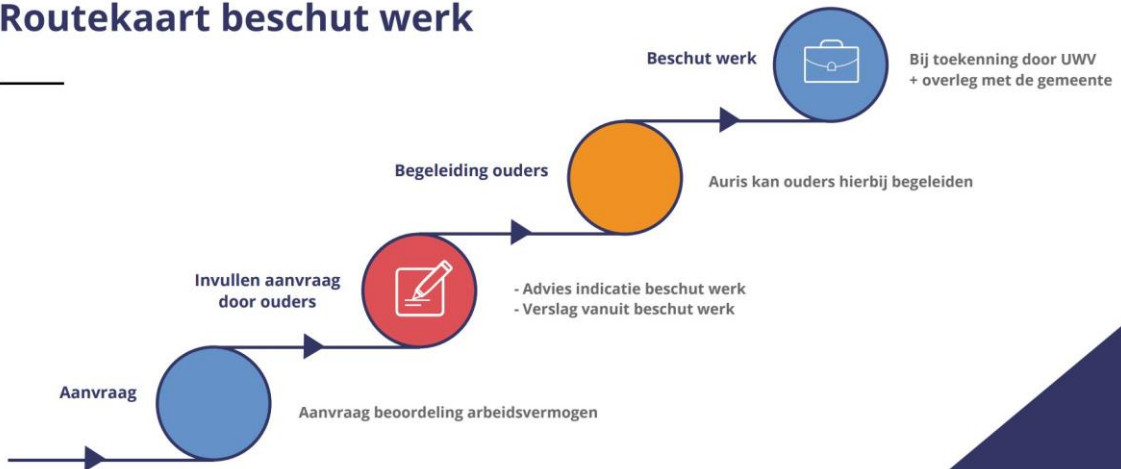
Routekaart beschut werk

Beschut werk

Bij toekenning door UWV
+ overleg met de gemeente

Begeleiding ouders

Auris kan ouders hierbij begeleiden

Invullen aanvraag door ouders

- Advies indicatie beschut werk
- Verslag vanuit beschut werk

Aanvraag

Aanvraag beoordeling arbeidsvermogen